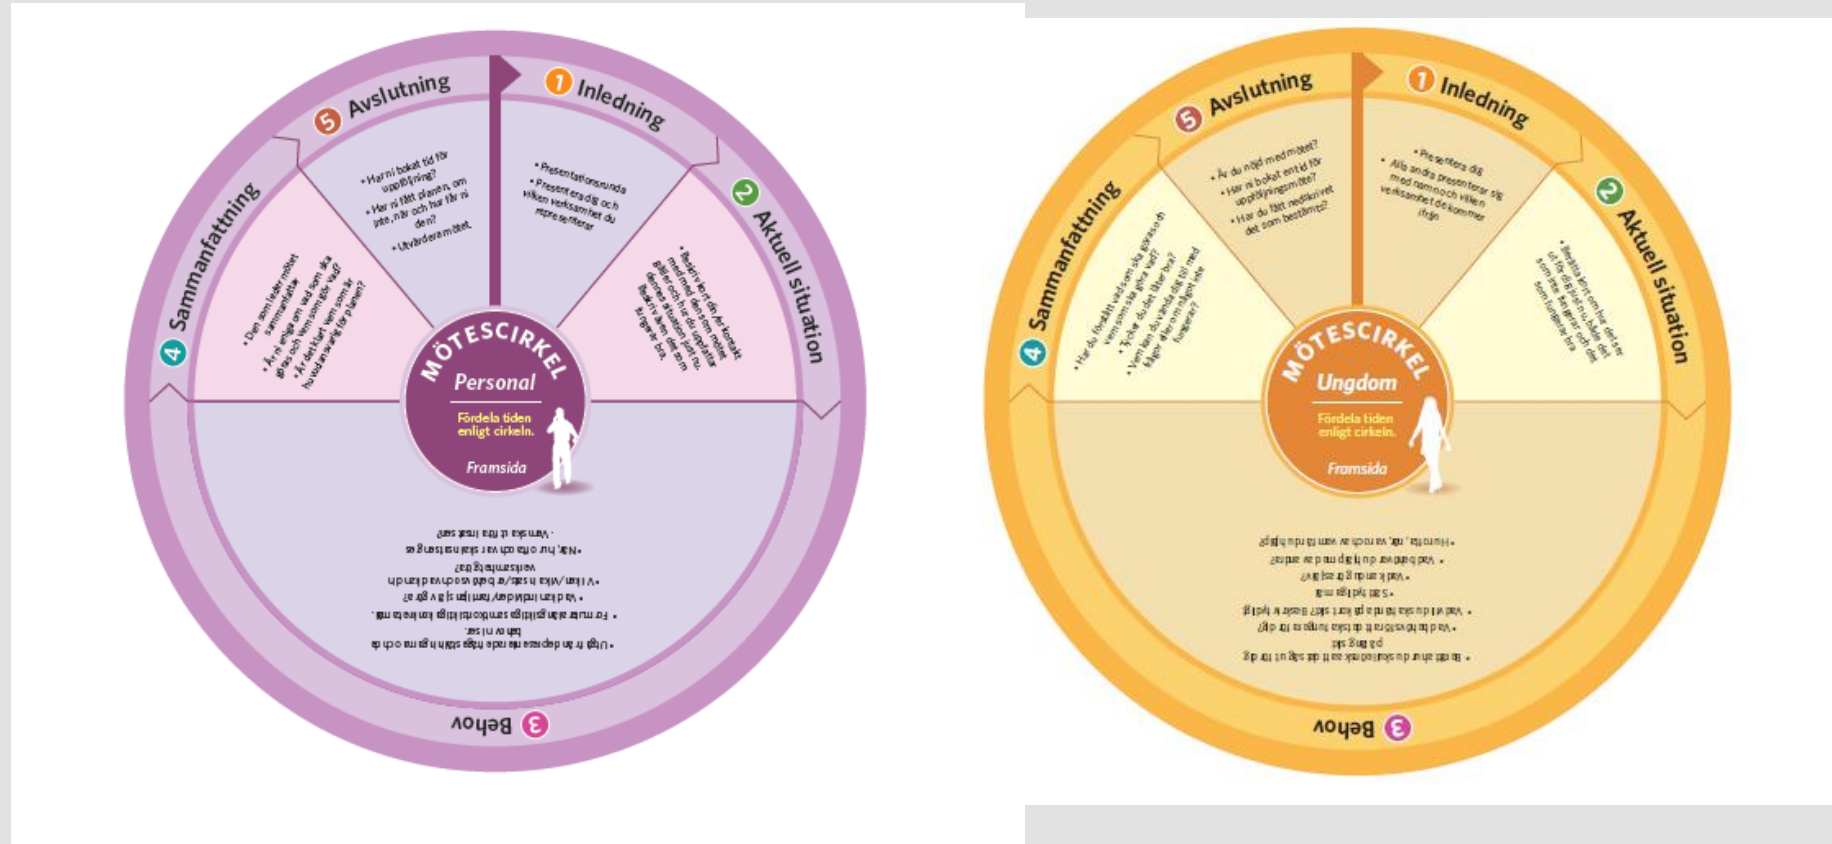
1 Inledning

• Presentationsrunda
• Presentera dig och vilken verksamhet du representerar

2 Aktuell situation

• Beskriv kort din/er kontakt med med den som mötet gäller och hur du upplever dennes situation just nu. Beskriv även det som fungerar bra.

3 Behov

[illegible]

4 Sammanfattning

• Den som leder mötet sammanfattar
• Är ni eniga om vad som ska göras och vem som gör vad?
• Är det klart vem som är huvudansvarig för planen?

5 Avslutning

• Har ni bokat tid för uppföljning?
• Har ni fått plats en, om inte, när och hur får ni den?
• Utvärdera mötet

MÖTESCIRKEL
Personal
Fördela tiden enligt cirkeln.
Framsida

1 Inledning

• Presentera dig
• Alla andra presenterar sig med namn och vilken verksamhet de kommer ifrån

2 Aktuell situation

• Berätta kort om hur det är för dig just nu. Både det som inte fungerar och det som fungerar bra.

3 Behov

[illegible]

4 Sammanfattning

• Har du förstått vad som ska göras och vem som ska göra vad?
• Tycker du det låter bra?
• Vem kan du vända dig till med frågor eller om något inte fungerar?

5 Avslutning

• Är du nöjd med mötet?
• Har ni bokat en tid för uppföljningsmötet?
• Har du fått nedskrivet det som bestämts?

MÖTESCIRKEL
Ungdom
Fördela tiden enligt cirkeln.
Framsida